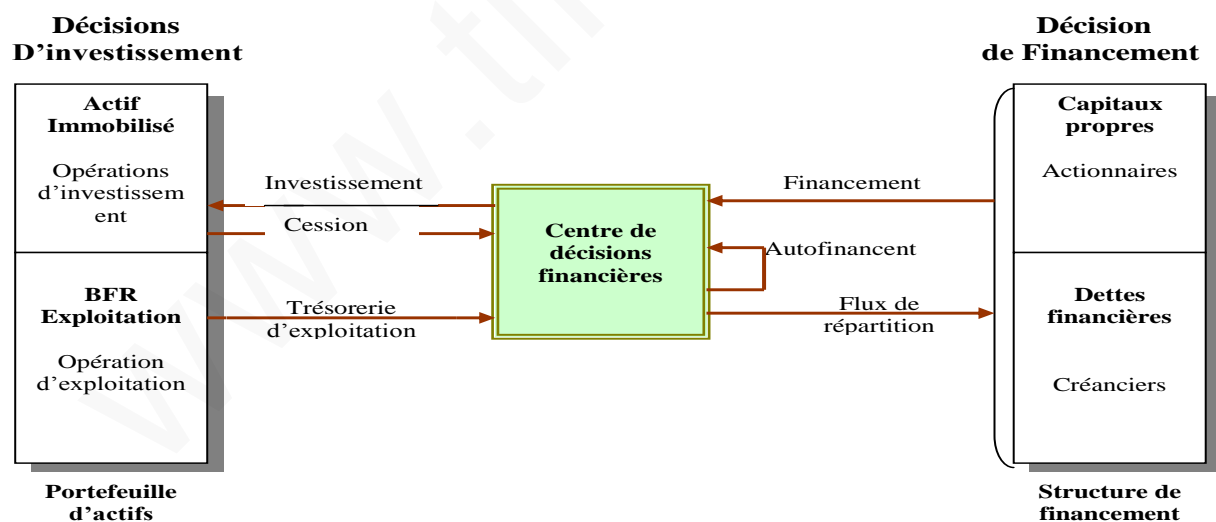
Décisions D'investissement

Décision de Financement

Actif Immobilisé

Opérations d'investissem ent

Investissement

Cession

Centre de décisions financières

Financement

Autofinancent

Capitaux propres

Actionnaires

BFR Exploitation

Opération d'exploitation

Trésorerie d'exploitation

Flux de répartition

Dettes financières

Créanciers

Portefeuille d'actifs

Structure de financement